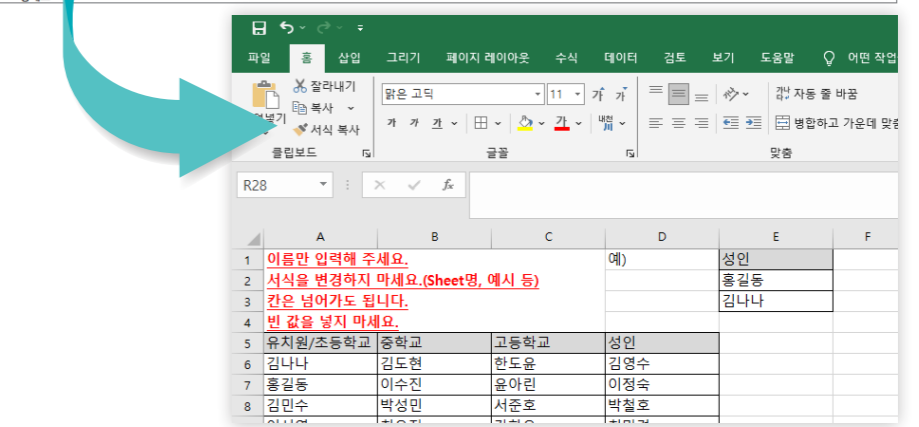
파일 홈 삽입 그리기 페이지 레이아웃 수식 데이터 검토 보기 도움말 어떤 작업

잘라내기
복사
붙여넣기
서식 복사
클립보드

맑은 고딕
11
가 가
가 가 가
글꼴

자동 줄 바꿈
병합하고 가운데 맞춤
맞춤

R28
fx

| | A | B | C | D | E | F |
|---|---|---|---|---|---|---|
| 1 | 이름만 입력해 주세요. | | | 예) | 성인 | |
| 2 | 서식을 변경하지 마세요.(Sheet명, 예시 등) | | | | 홍길동 | |
| 3 | 칸은 넘어가도 됩니다. | | | | 김나나 | |
| 4 | 빈 값을 넣지 마세요. | | | | | |
| 5 | 유치원/초등학교 | 중학교 | 고등학교 | 성인 | | |
| 6 | 김나나 | 김도현 | 한도윤 | 김영수 | | |
| 7 | 홍길동 | 이수진 | 윤아린 | 이정숙 | | |
| 8 | 김민수 | 박성민 | 서준호 | 박철호 | | |
| | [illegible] | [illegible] | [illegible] | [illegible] | | |